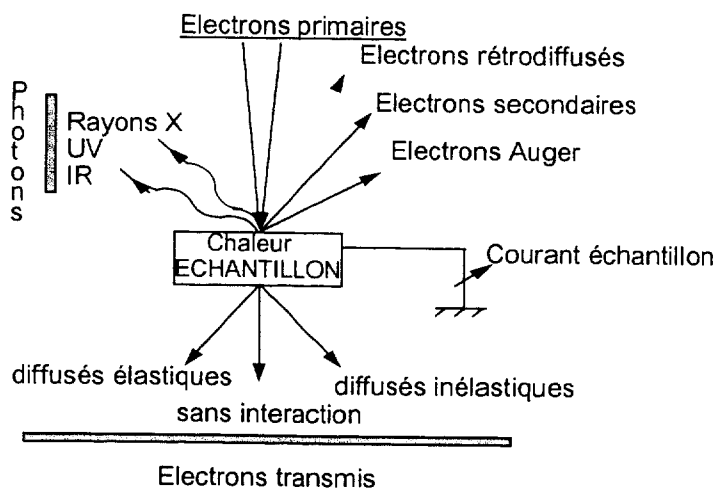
Electrons primaires

Electrons rétrodiffusés

Electrons secondaires

Electrons Auger

Photons

Rayons X
UV
IR

Chaleur
ECHANTILLON

Courant échantillon

diffusés élastiques

sans interaction

diffusés inélastiques

Electrons transmis